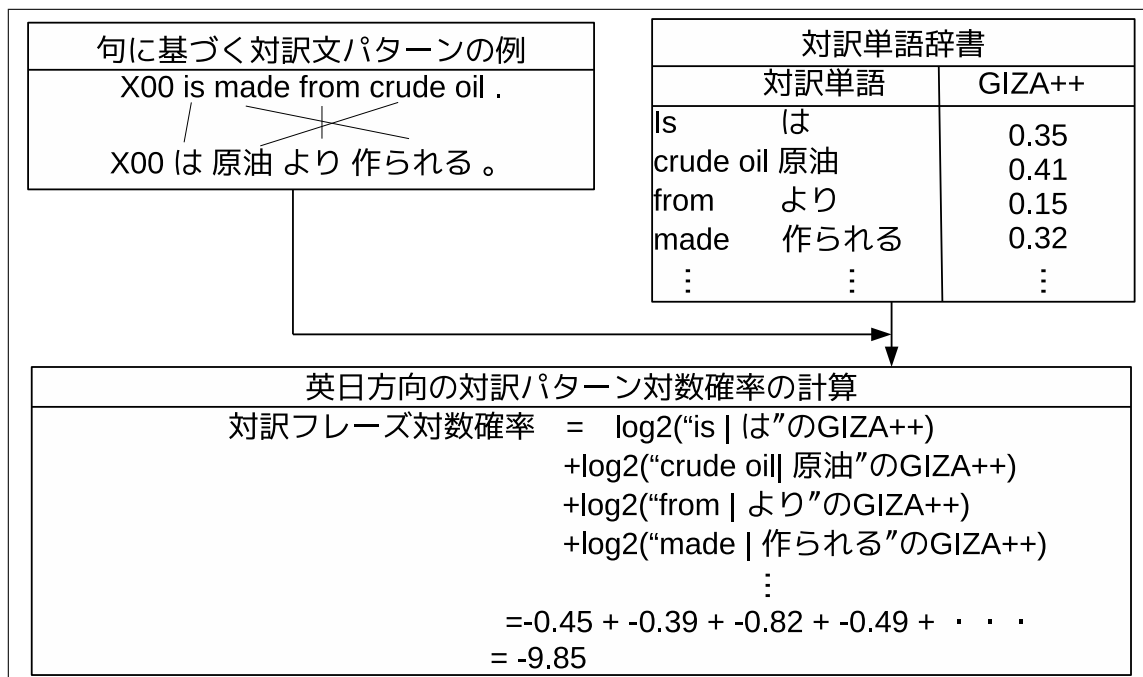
句に基づく対訳文パターンの例

X00 is made from crude oil .

X00 は 原油 より 作られる 。

対訳単語辞書

| 対訳単語 | | GIZA++ |
|---|---|---|
| Is | は | 0.35 |
| crude oil | 原油 | 0.41 |
| from | より | 0.15 |
| made | 作られる | 0.32 |
| ⋮ | ⋮ | ⋮ |

英日方向の対訳パターン対数確率の計算

対訳フレーズ対数確率 = log2(“is | は”のGIZA++)
+log2(“crude oil| 原油”のGIZA++)
+log2(“from | より”のGIZA++)
+log2(“made | 作られる”のGIZA++)
⋮
=-0.45 + -0.39 + -0.82 + -0.49 + ・ ・ ・
= -9.85